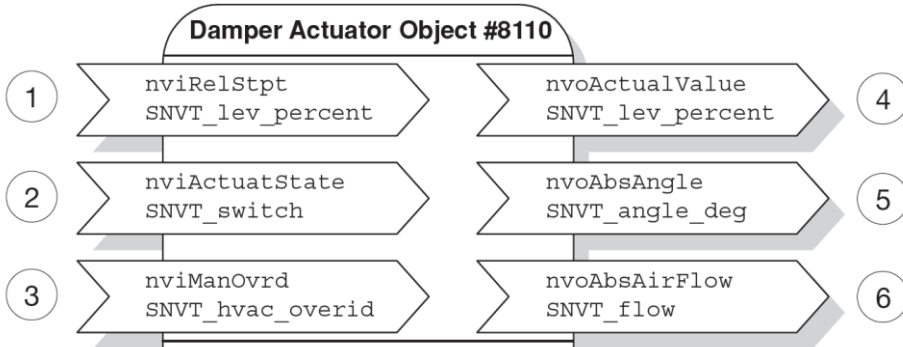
Damper Actuator Object #8110

1
nviRelStpt
SNVT_lev_percent

nvoActualValue
SNVT_lev_percent
4

2
nviActuatState
SNVT_switch

nvoAbsAngle
SNVT_angle_deg
5

3
nviManOvrd
SNVT_hvac_overid

nvoAbsAirFlow
SNVT_flow
6